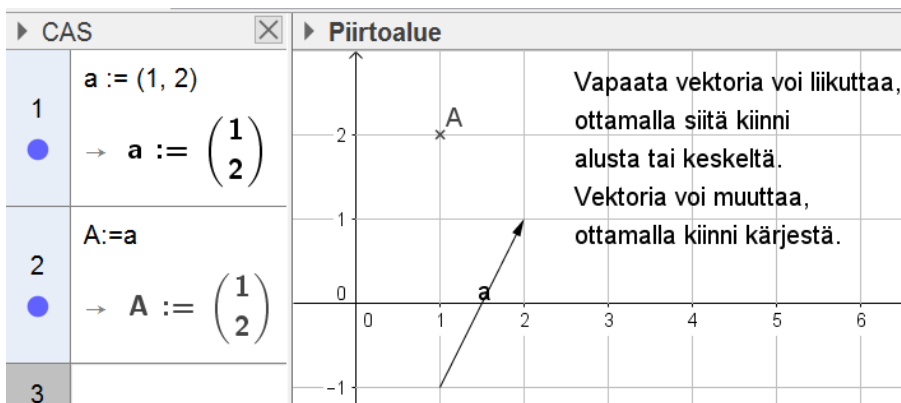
CAS

1
a := (1, 2)
→ $\mathbf{a} := \begin{pmatrix} 1 \\ 2 \end{pmatrix}$

2
A:=a
→ $\mathbf{A} := \begin{pmatrix} 1 \\ 2 \end{pmatrix}$

3

Piirtoalue

Vapaata vektoria voi liikuttaa, ottamalla siitä kiinni alusta tai keskeltä. Vektoria voi muuttaa, ottamalla kiinni kärjestä.

A
a
2
1
0
−1
0 1 2 3 4 5 6